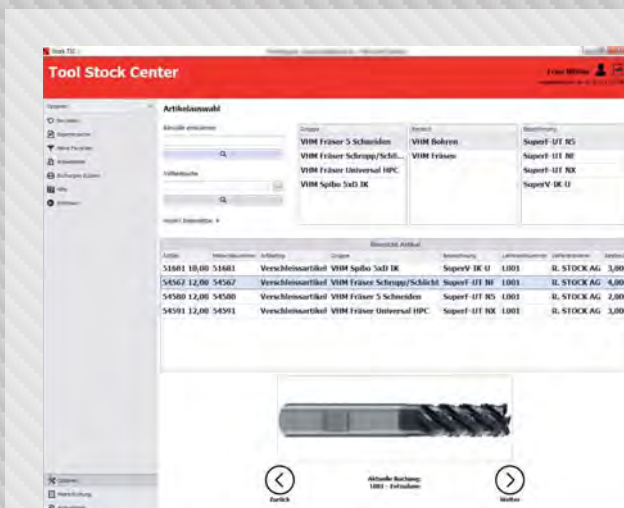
Tool Stock Center

Artikelauswahl

| Gruppe | Bereich | Bezeichnung |
|---|---|---|
| VHM Fräser 5 Schneiden | VHM Bohren | SuperF-UT NS |
| VHM Fräser Schrupp/Schl... | VHM Fräsen | SuperF-UT NF |
| VHM Fräser Universal HPC | | SuperF-UT NX |
| VHM Spibo 5xD IK | | SuperV IK-U |

| | | | | | | | | |
|---|---|---|---|---|---|---|---|---|
| 51681 | 18,00 | 51681 | Verschleissartikel | VHM Spibo 5xD IK | SuperV IK-U | L001 | R. STOCK AG | 3,00 |
| 54567 | 12,00 | 54567 | Verschleissartikel | VHM Fräser Schrupp/Schlicht | SuperF-UT NF | L001 | R. STOCK AG | 4,00 |
| 54580 | 12,00 | 54580 | Verschleissartikel | VHM Fräser 5 Schneiden | SuperF-UT NS | L001 | R. STOCK AG | 2,00 |
| 54591 | 12,00 | 54591 | Verschleissartikel | VHM Fräser Universal HPC | SuperF-UT NX | L001 | R. STOCK AG | 3,00 |

Zurück

Aktuelle Buchung:
L001 - Entnahme

Weiter